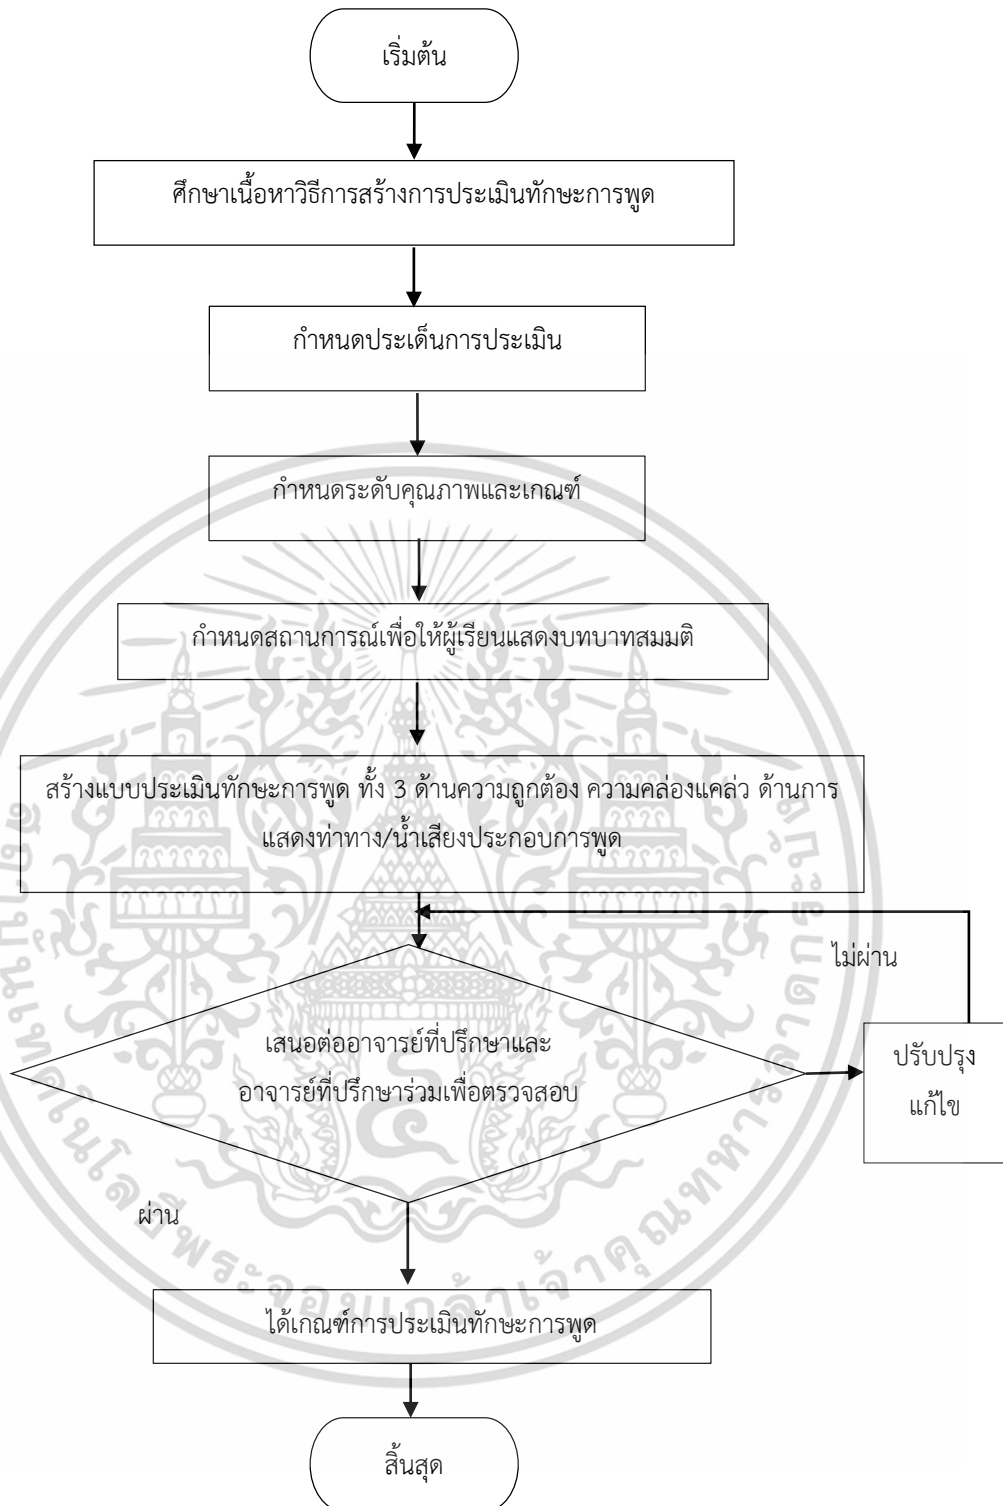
เริ่มต้น

ศึกษาเนื้อหาวิธีการสร้างการประเมินทักษะการพูด

กำหนดประเด็นการประเมิน

กำหนดระดับคุณภาพและเกณฑ์

กำหนดสถานการณ์เพื่อให้ผู้เรียนแสดงบทบาทสมมติ

สร้างแบบประเมินทักษะการพูด ทั้ง 3 ด้านความถูกต้อง ความคล่องแคล่ว ด้านการแสดงท่าทาง/น้ำเสียงประกอบการพูด

ไม่ผ่าน

เสนอต่ออาจารย์ที่ปรึกษาและอาจารย์ที่ปรึกษาร่วมเพื่อตรวจสอบ

ปรับปรุงแก้ไข

ผ่าน

ได้เกณฑ์การประเมินทักษะการพูด

สิ้นสุด